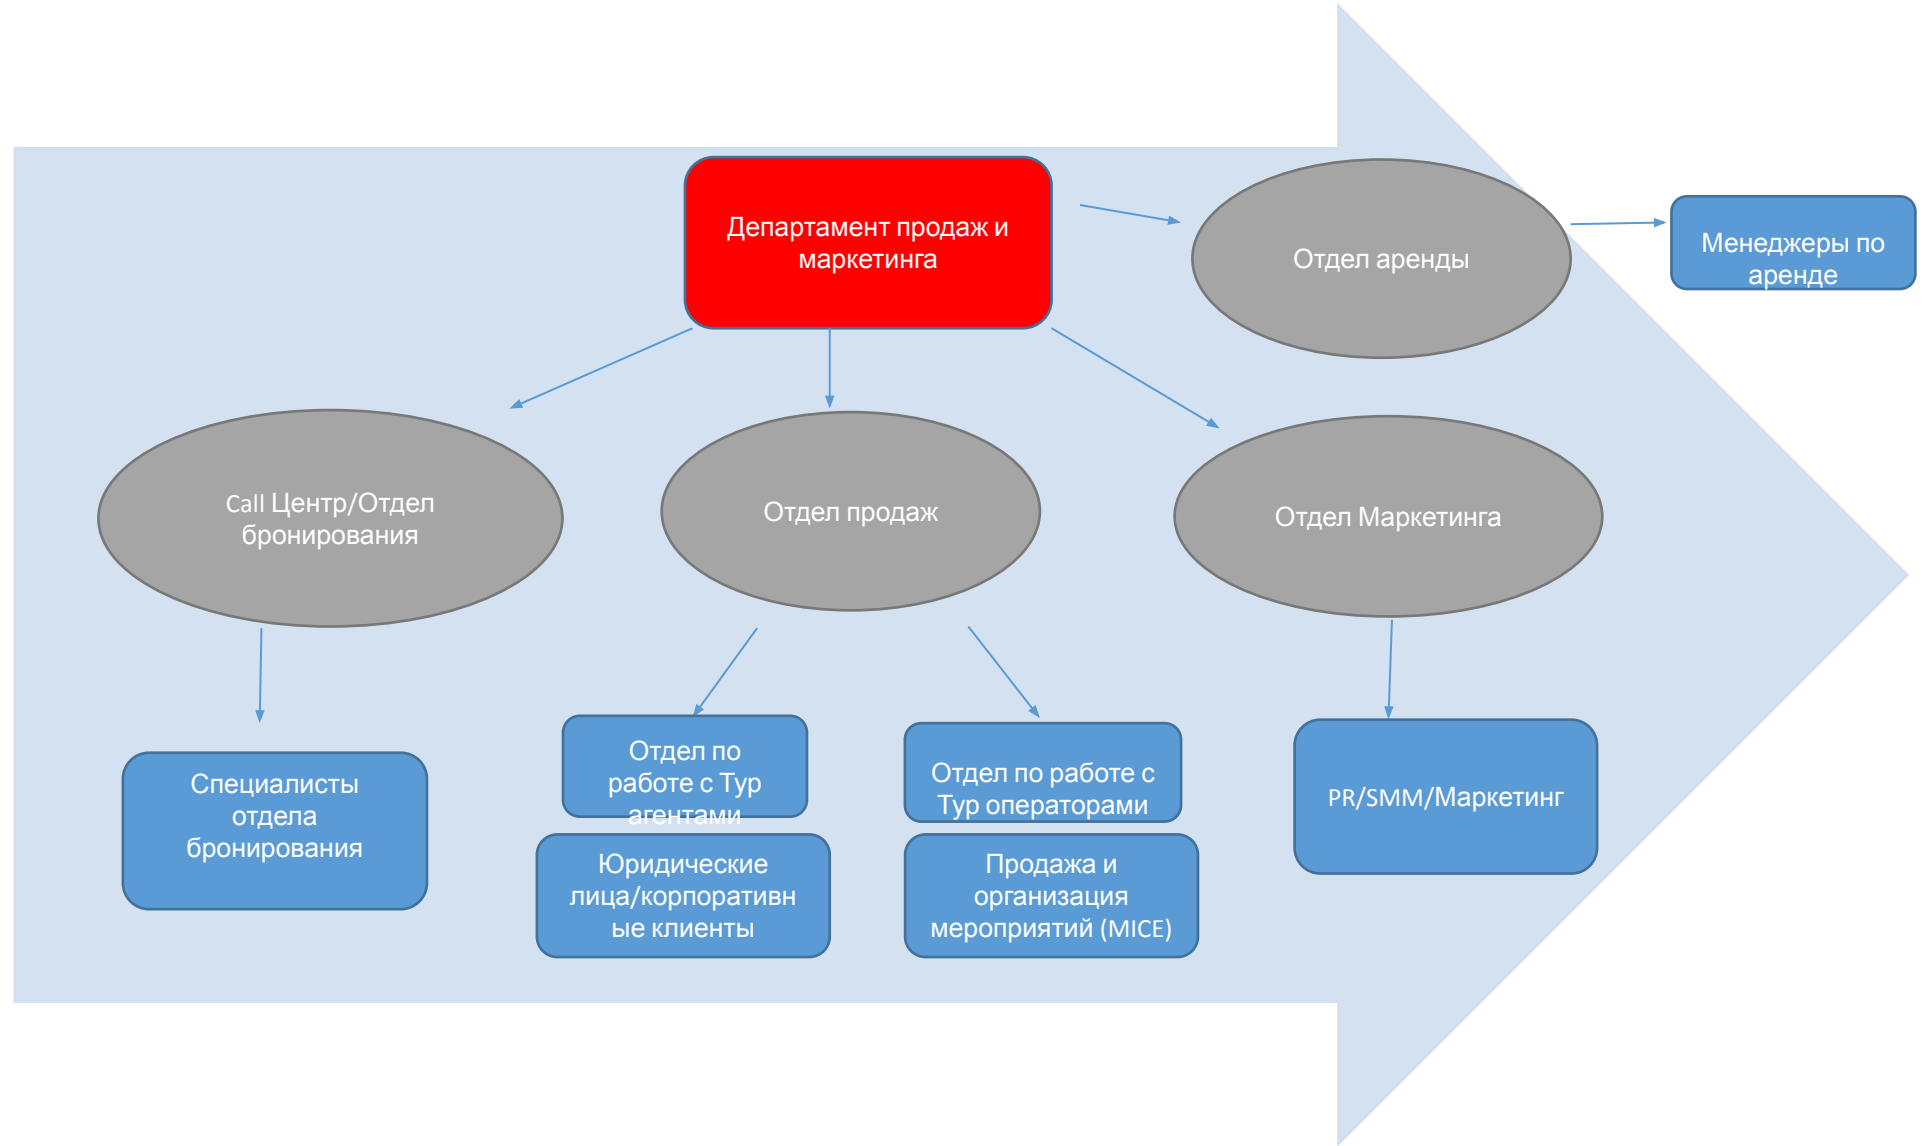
Департамент продаж и маркетинга

Отдел аренды

Менеджеры по аренде

Call Центр/Отдел бронирования

Отдел продаж

Отдел Маркетинга

Специалисты отдела бронирования

Отдел по работе с Тур агентами

Юридические лица/корпоративные клиенты

Отдел по работе с Тур операторами

Продажа и организация мероприятий (MICE)

PR/SMM/Маркетинг